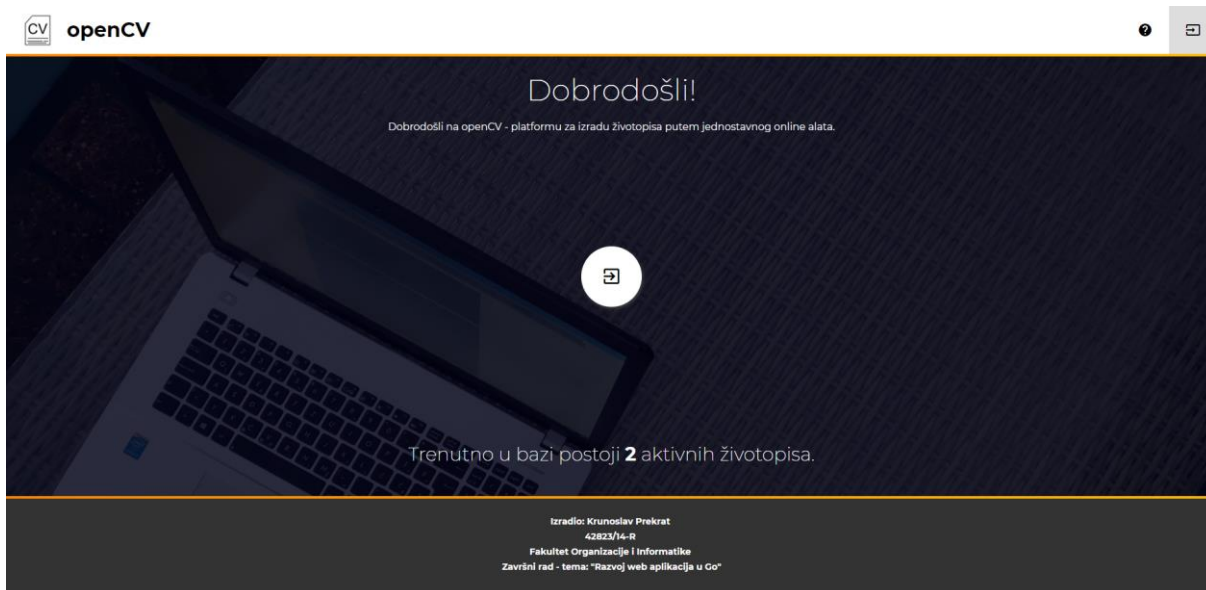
CV openCV

Dobrodošli!

Dobrodošli na openCV - platformu za izradu životopisa putem jednostavnog online alata.

Trenutno u bazi postoji **2** aktivnih životopisa.

Izradio: Krunoslav Prekrat
42823/14-R
Fakultet Organizacije i Informatike
Završni rad - tema: "Razvoj web aplikacija u Go"